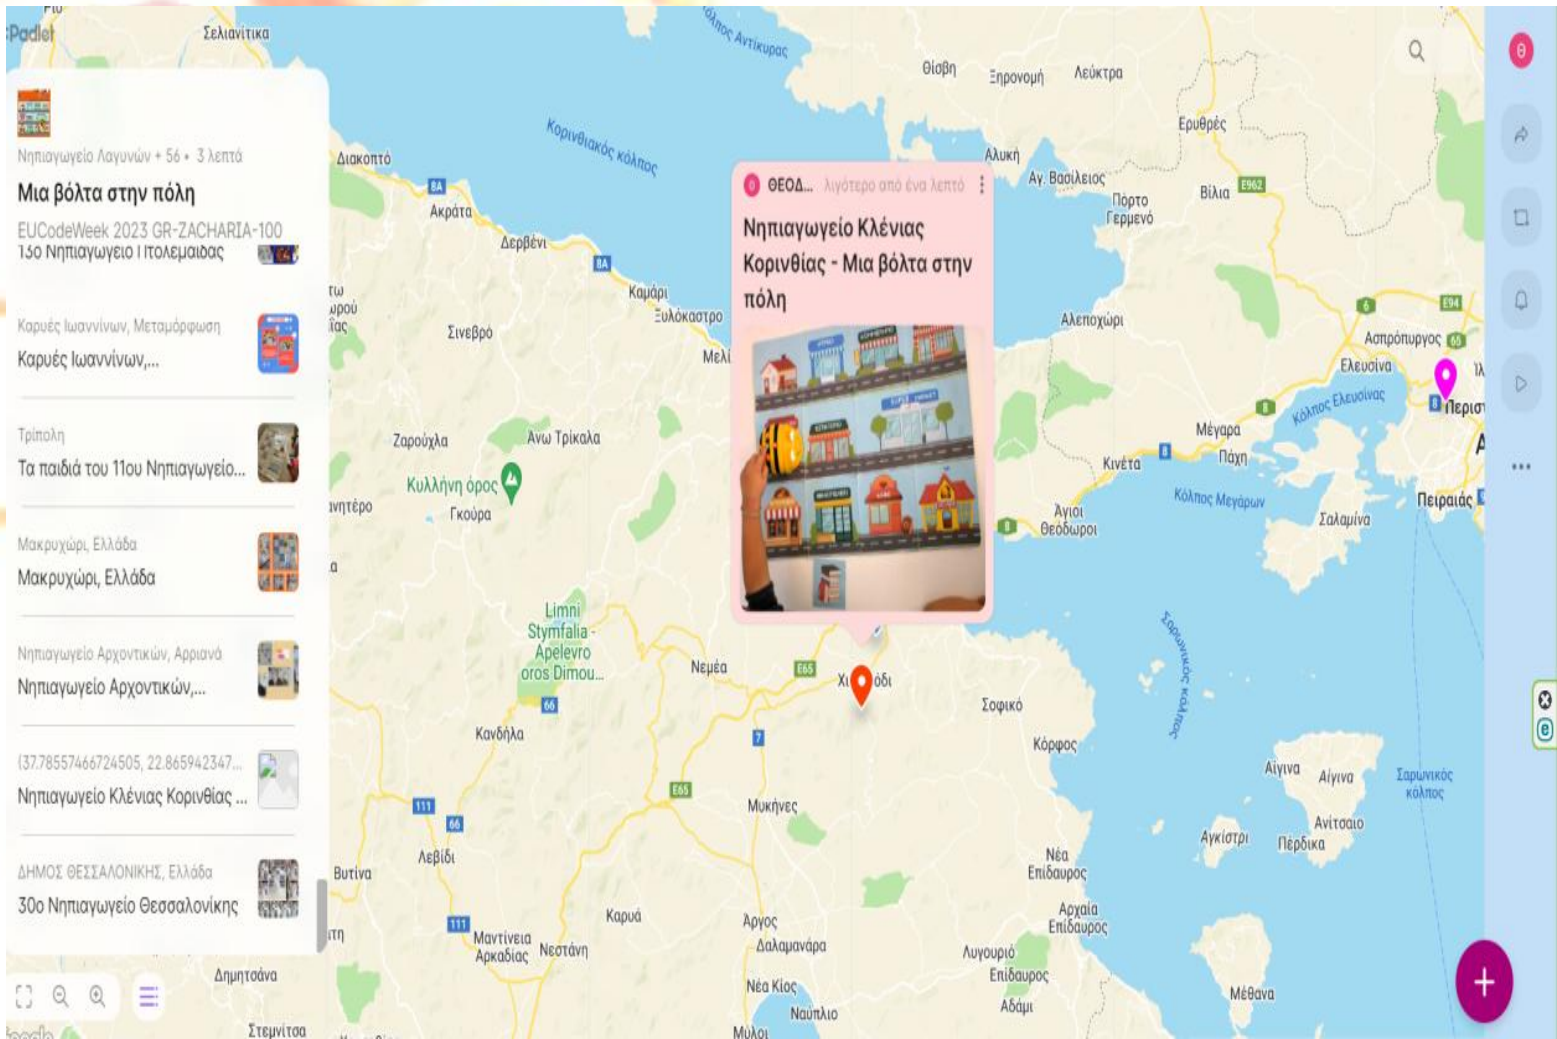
Padlet

Νηπιαγωγείο Λαγυνών + 56 • 3 λεπτά
Μια βόλτα στην πόλη
EUCodeWeek 2023 GR-ZACHARIA-100
13ο Νηπιαγωγείο Πτολεμαΐδας

Καρυές Ιωαννίνων, Μεταμόρφωση
Καρυές Ιωαννίνων,...

Τρίπολη
Τα παιδιά του 11ου Νηπιαγωγείο...

Μακρυχώρι, Ελλάδα
Μακρυχώρι, Ελλάδα

Νηπιαγωγείο Αρχοντικών, Αρχιανά
Νηπιαγωγείο Αρχοντικών,...

(37.78557466724505, 22.865942347...
Νηπιαγωγείο Κλένιας Κορινθίας ...

ΔΗΜΟΣ ΘΕΣΣΑΛΟΝΙΚΗΣ, Ελλάδα
30ο Νηπιαγωγείο Θεσσαλονίκης

ΘΕΟΔ... λιγότερο από ένα λεπτό
Νηπιαγωγείο Κλένιας Κορινθίας - Μια βόλτα στην πόλη

Σελιανίτικα
Κορινθιακός κόλπος
Διακοπτό
Ακράτα
Δερβένι
Καμάρι
Ξυλόκαστρο
Σινεβρό
Ζαρούχλα
Άνω Τρίκαλα
Κυλλήνη όρος
Γκούρα
Limni Stymfalia - Apelevro oros Dimou...
Νεμέα
Κανδήλα
Μυκήνες
Λεβίδι
Βυτίνα
Μαντίνεια Αρκαδίας
Νεστάνη
Καρυά
Άργος
Δαλαμανάρα
Νέα Κίος
Ναύπλιο
Δημητσάνα
Στεμνίτσα
Θίσβη
Ξηρονομή
Λεύκτρα
Αλυκή
Αγ. Βασίλειος
Πόρτο Γερμενό
Ερυθρές
Βίλια
Αλεποχώρι
Ασπρόπυργος
Ελευσίνα
Κόλπος Ελευσίνας
Μέγαρα
Πάχη
Κινέτα
Κόλπος Μεγάρων
Άγιοι Θεόδωροι
Σαλαμίνα
Πειραιάς
Σοφικό
Κόρφος
Σαρωνικός κόλπος
Αίγινα
Αίγινα
Αγκίστρι
Περδίκα
Αιγιναίο
Νέα Επίδαυρος
Αρχαία Επίδαυρος
Λυγουριό
Επίδαυρος
Αδάμι
Μέθανα